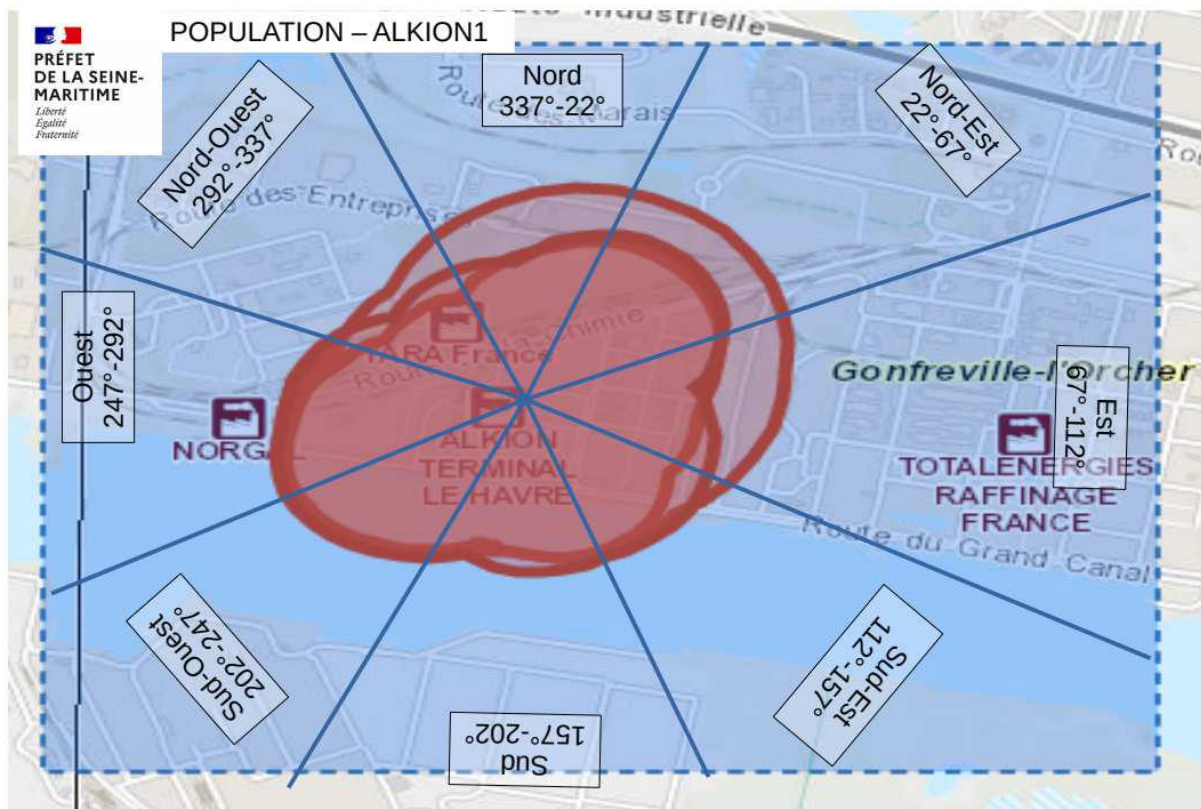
PRÉFET
DE LA SEINE-MARITIME
Liberté
Égalité
Fraternité

POPULATION – ALKION1

Industrielle

Nord
337°-22°

Nord-Ouest
292°-337°

Nord-Est
22°-67°

Route des Marais

Route des Entreprises

Ro

YARA France

Route de la Chimie

ALKION
TERMINAL
LE HAVRE

NORGAL

Gonfreville-l'Orcher

Ouest
247°-292°

Est
67°-112°

TOTALENERGIES
RAFFINAGE
FRANCE

Route du Grand Canal

Sud-Ouest
202°-247°

Sud-Est
112°-157°

Sud
157°-202°